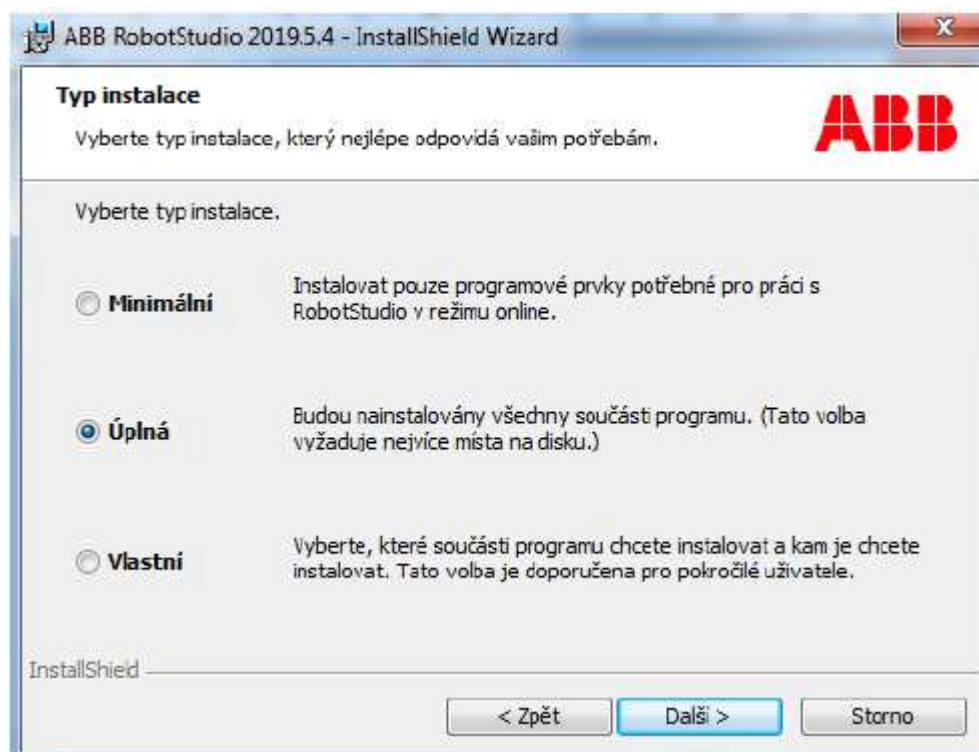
ABB RobotStudio 2019.5.4 - InstallShield Wizard

Typ instalace

Vyberte typ instalace, který nejlépe odpovídá vašim potřebám.

ABB

Vyberte typ instalace.

Minimální

Instalovat pouze programové prvky potřebné pro práci s RobotStudio v režimu online.

Úplná

Budou nainstalovány všechny součásti programu. (Tato volba vyžaduje nejvíce místa na disku.)

Vlastní

Vyberte, které součásti programu chcete instalovat a kam je chcete instalovat. Tato volba je doporučena pro pokročilé uživatele.

InstallShield

< Zpět

Další >

Storno